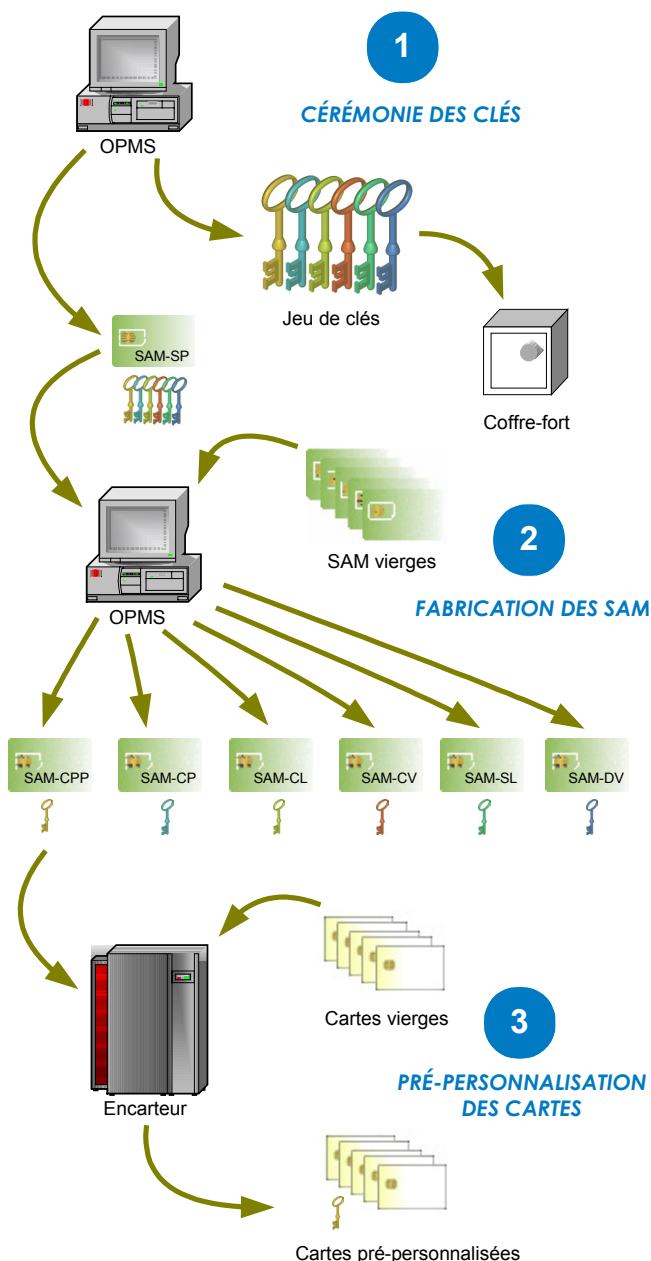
OPMS

1

CÉRÉMONIE DES CLÉS

Jeu de clés

Coffre-fort

SAM-SP

SAM vierges

OPMS

2

FABRICATION DES SAM

SAM-CPP

SAM-CP

SAM-CL

SAM-CV

SAM-SL

SAM-DV

Cartes vierges

3

PRÉ-PERSONNALISATION DES CARTES

Encarteur

Cartes pré-personnalisées